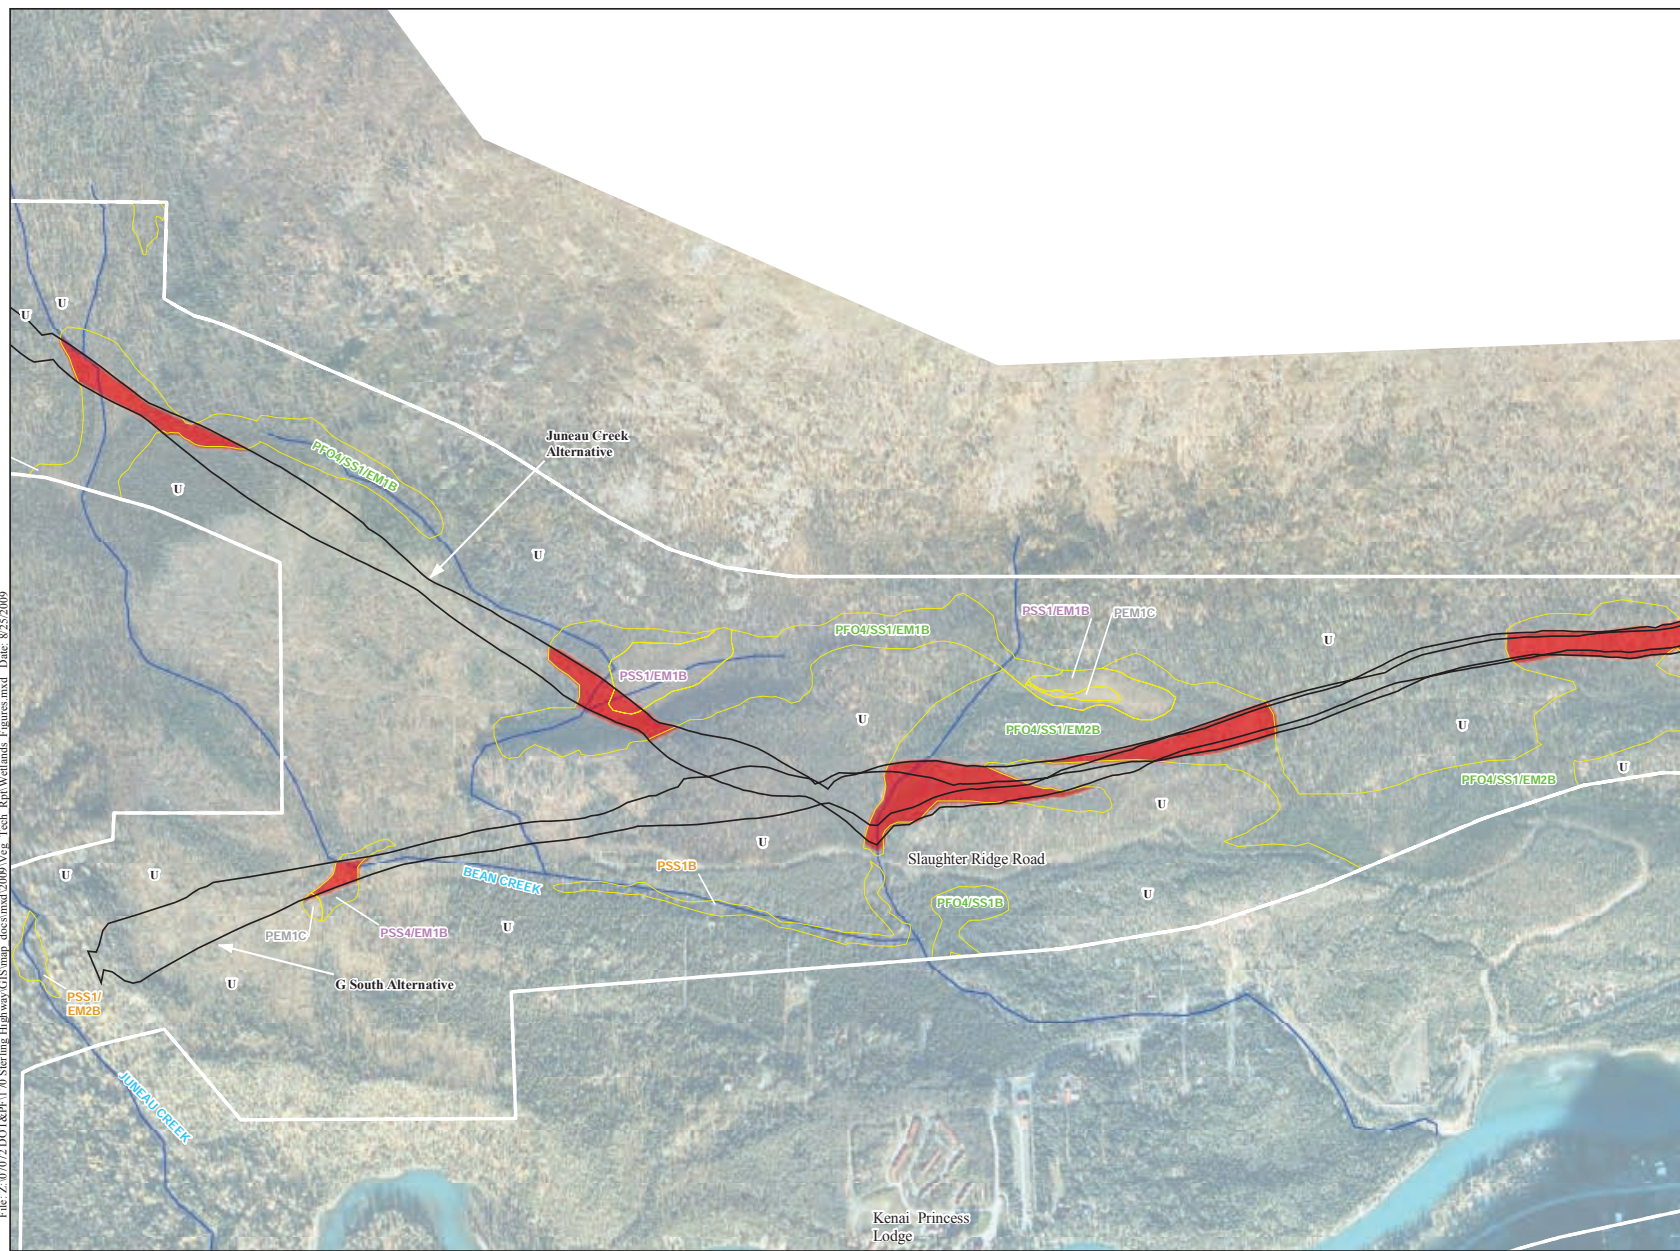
File: Z:\0\0\2 DOT&PF\1\0 Sterling Highway\GIS\map_docs\mxd\2009\Veg_Tech_Rpt\Wetlands_Figures.mxd Date: 8/25/2009

U
U
U
Juneau Creek Alternative
PFO4/SS1/EM1B
U
U
PSS1/EM1B
PEM1C
PFO4/SS1/EM1B
U
PSS1/EM1B
U
PFO4/SS1/EM2B
U
PFO4/SS1/EM2B
U
U
U
Slaughter Ridge Road
PSS1B
U
U
BEAN CREEK
U
PFO4/SS1B
PEM1C
PSS4/EM1B
U
G South Alternative
U
PSS1/ EM2B
JUNEAU CREEK
Kenai Princess Lodge